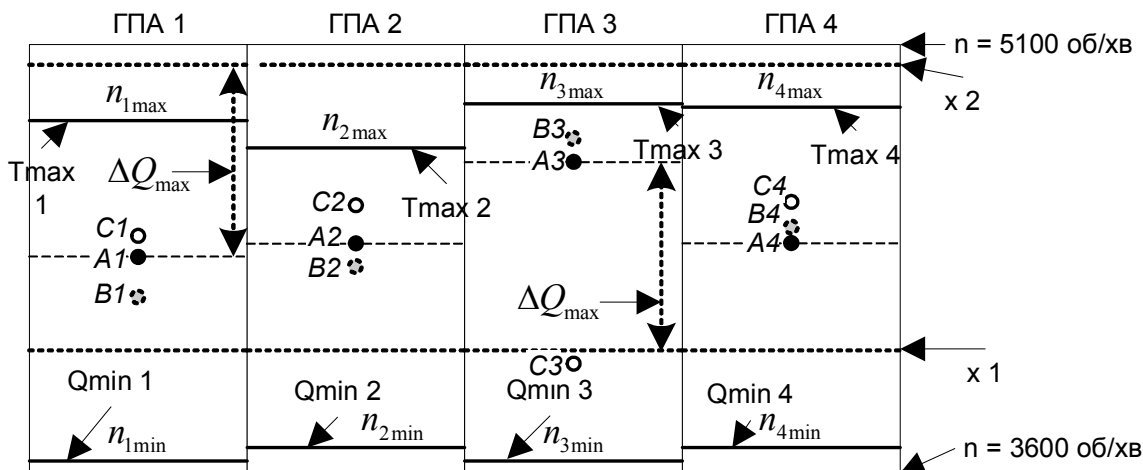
ГПА 1
ГПА 2
ГПА 3
ГПА 4
n = 5100 об/хв
$n_{1\max}$
$n_{2\max}$
$n_{3\max}$
$n_{4\max}$
x 2
Tmax 1
$\Delta Q_{\max}$
Tmax 2
B3
A3
Tmax 3
Tmax 4
C4
B4
A4
C2
A2
B2
C1
A1
B1
$\Delta Q_{\max}$
C3
x 1
Qmin 1
$n_{1\min}$
Qmin 2
$n_{2\min}$
Qmin 3
$n_{3\min}$
Qmin 4
$n_{4\min}$
n = 3600 об/хв